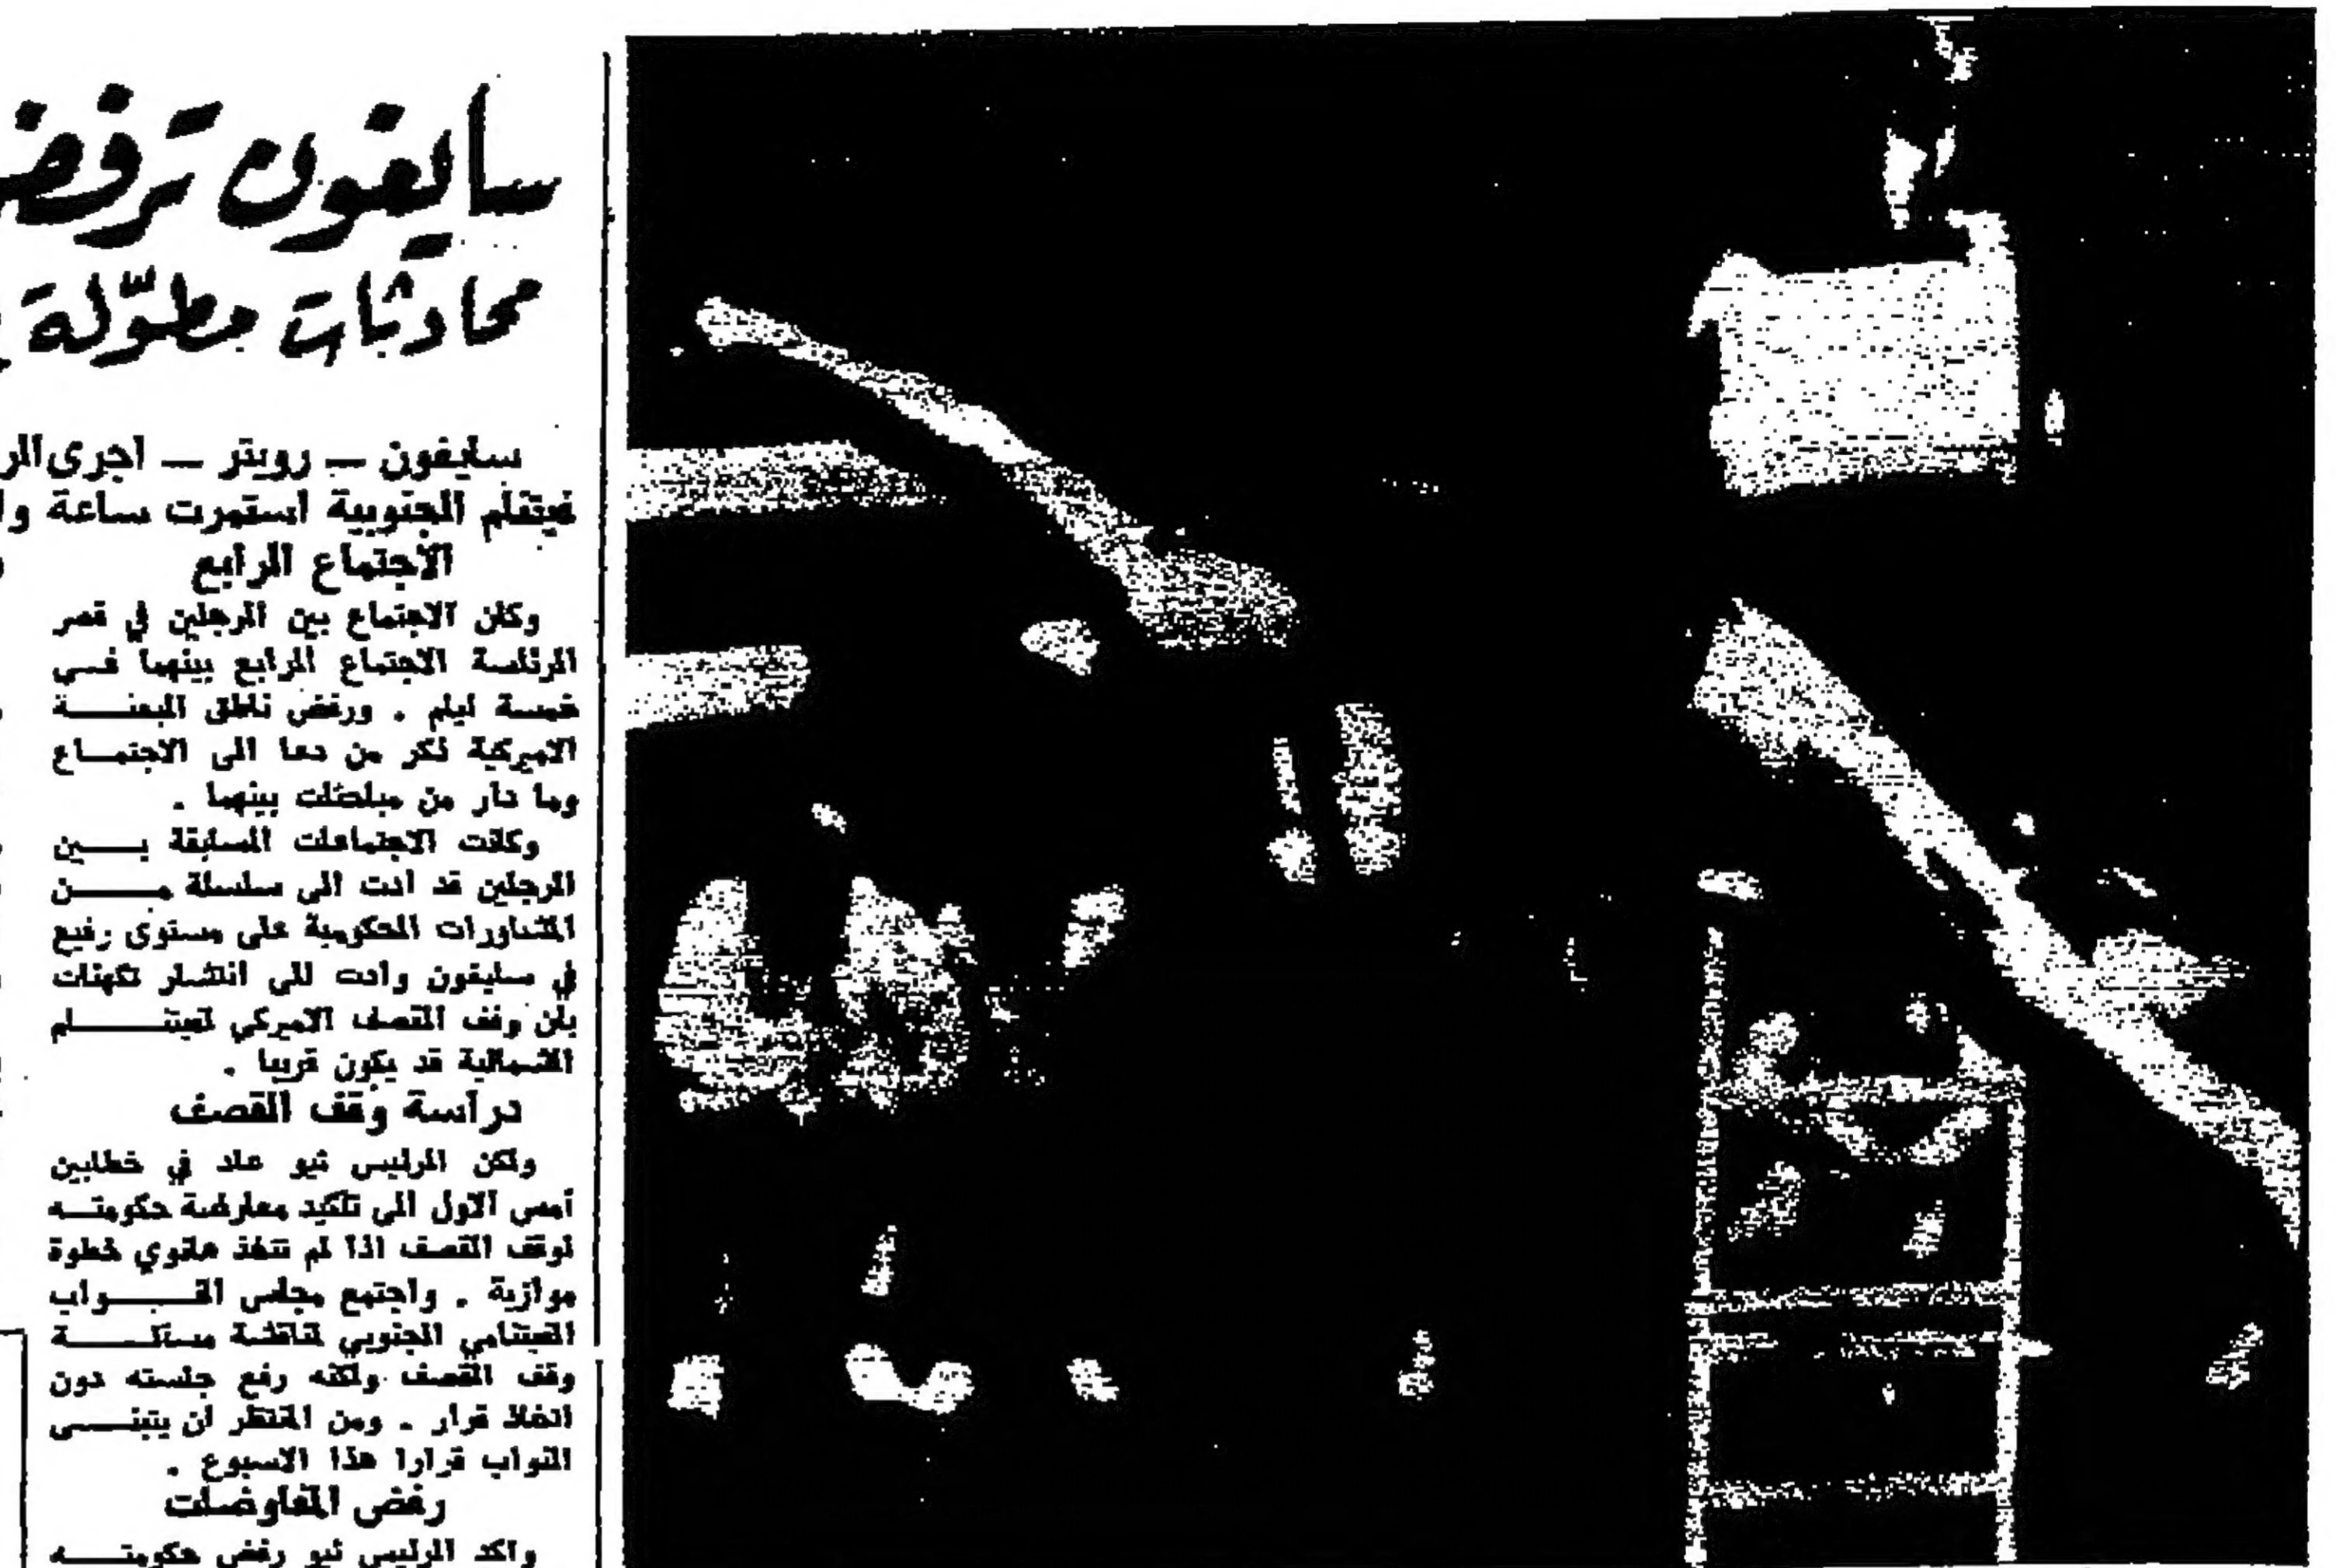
سايغون ترفض
محادثات مطولة

سايغون ـ رويتر ـ اجرى الر
فيتنام الجنوبية استمرت ساعة وا

الاجتماع الرابع

وكان الاجتماع بين الرجلين في قصر الرئاسة الاجتماع الرابع بينهما في خمسة ايام . ورفض ناطق البعثة الاميركية ذكر من دعا الى الاجتماع وما دار من مباحثات بينهما .

وكانت الاجتماعات السابقة بين الرجلين قد ادت الى سلسلة من المشاورات الحكومية على مستوى رفيع في سايغون وادت الى انتشار تكهنات بان وقف القصف الاميركي لفيتنام الشمالية قد يكون قريبا .

دراسة وقف القصف

ولكن الرئيس ثيو عاد في خطابين امس الاول الى تأكيد معارضة حكومته لوقف القصف اذا لم تتخذ هانوي خطوة موازية . واجتمع مجلس النواب الفيتنامي الجنوبي لمناقشة مسألة وقف القصف ولكنه رفع جلسته دون اتخاذ قرار . ومن المنتظر ان يتبنى النواب قرارا هذا الاسبوع .

رفض المفاوضات

واكد الرئيس ثيو رفض حكومته